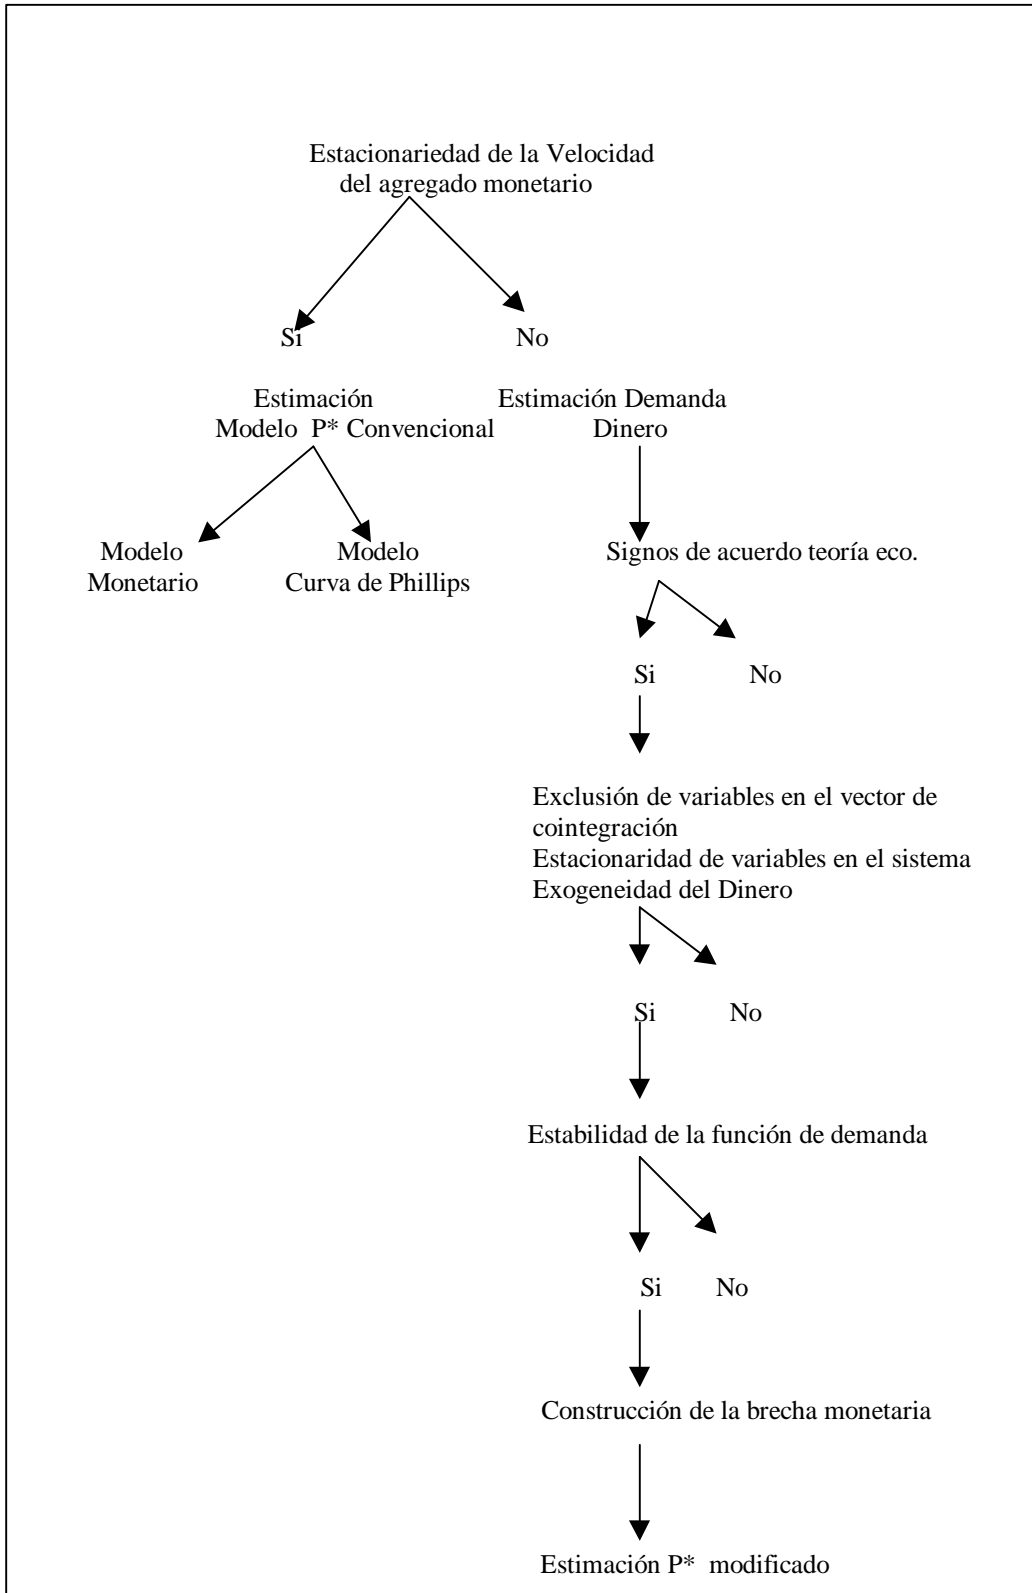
Estacionariedad de la Velocidad del agregado monetario

Si

No

Estimación Modelo P* Convencional

Estimación Demanda Dinero

Modelo Monetario

Modelo Curva de Phillips

Signos de acuerdo teoría eco.

Si

No

Exclusión de variables en el vector de cointegración
Estacionaridad de variables en el sistema
Exogeneidad del Dinero

Si

No

Estabilidad de la función de demanda

Si

No

Construcción de la brecha monetaria

Estimación P* modificado